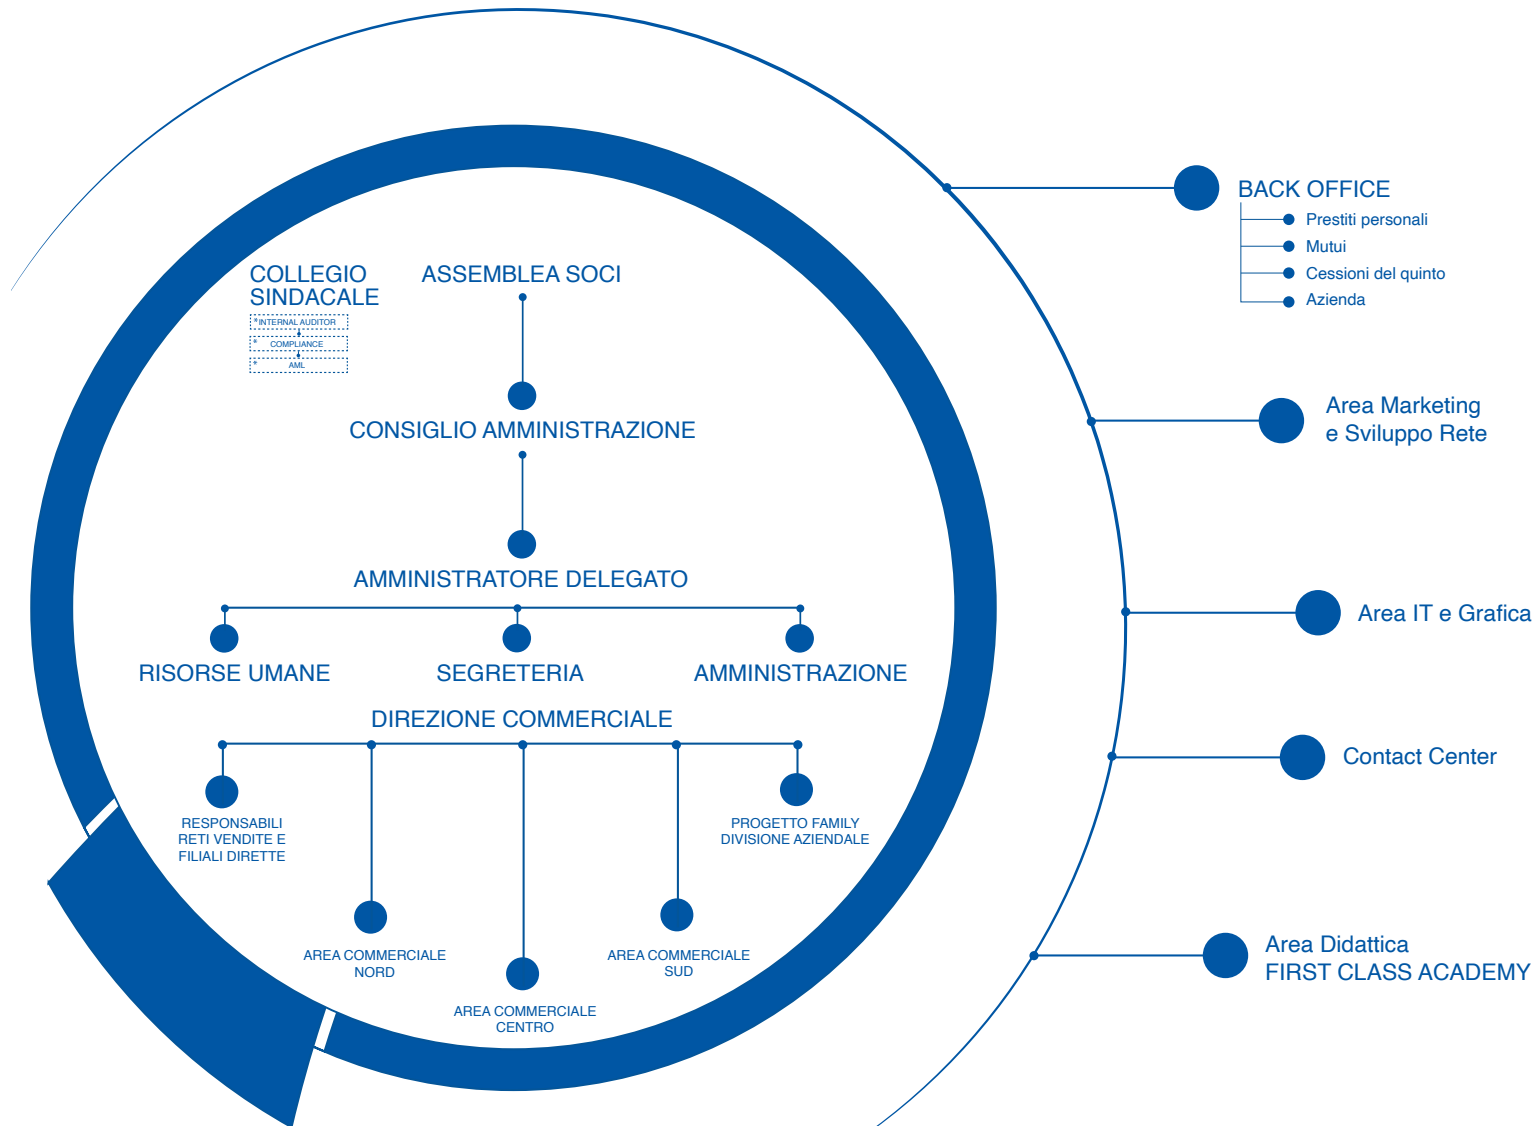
COLLEGIO SINDACALE

INTERNAL AUDITOR

COMPLIANCE

AML

ASSEMBLEA SOCI

CONSIGLIO AMMINISTRAZIONE

AMMINISTRATORE DELEGATO

RISORSE UMANE

SEGRETERIA

AMMINISTRAZIONE

DIREZIONE COMMERCIALE

RESPONSABILI RETI VENDITE E FILIALI DIRETTE

AREA COMMERCIALE NORD

AREA COMMERCIALE CENTRO

AREA COMMERCIALE SUD

PROGETTO FAMILY DIVISIONE AZIENDALE

BACK OFFICE

Prestiti personali

Mutui

Cessioni del quinto

Azienda

Area Marketing e Sviluppo Rete

Area IT e Grafica

Contact Center

Area Didattica FIRST CLASS ACADEMY